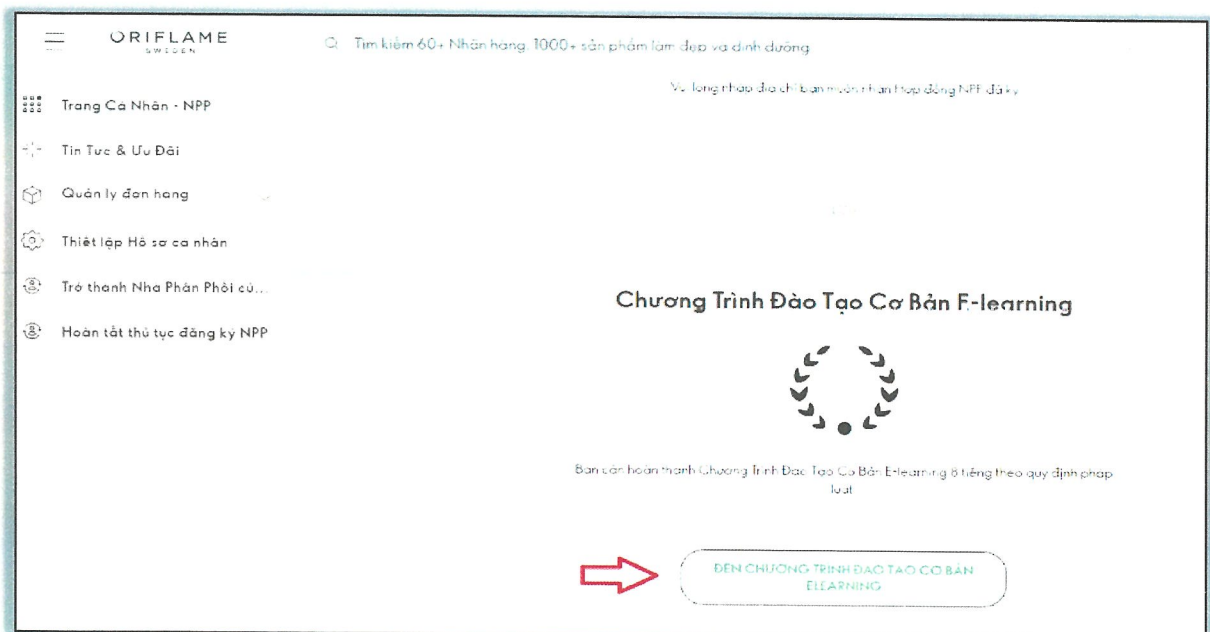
ORIFLAME
SWEDEN

Tìm kiếm 60+ Nhãn hàng, 1000+ sản phẩm làm đẹp và dinh dưỡng

Trang Cá Nhân - NPP

Tin Tức & Ưu Đãi

Quản lý đơn hàng

Thiết lập Hồ sơ cá nhân

Trở thành Nhà Phân Phối cù...

Hoàn tất thủ tục đăng ký NPP

Vui lòng nhập địa chỉ bạn muốn nhận Hợp đồng NPP đã ký

Chương Trình Đào Tạo Cơ Bản E-learning

Bạn cần hoàn thành Chương Trình Đào Tạo Cơ Bản E-learning 8 tiếng theo quy định pháp luật

ĐẾN CHƯƠNG TRÌNH ĐÀO TẠO CƠ BẢN ELEARNING